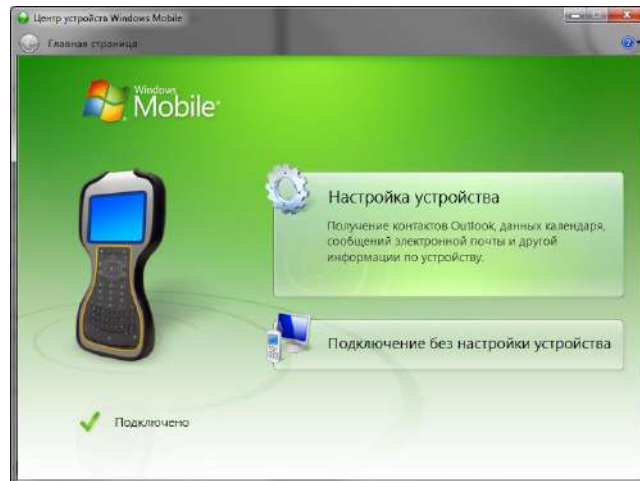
Центр устройств Windows Mobile

Главная страница

Windows Mobile

Настройка устройства

Получение контактов Outlook, данных календаря, сообщений электронной почты и другой информации по устройству.

Подключение без настройки устройства

Подключено